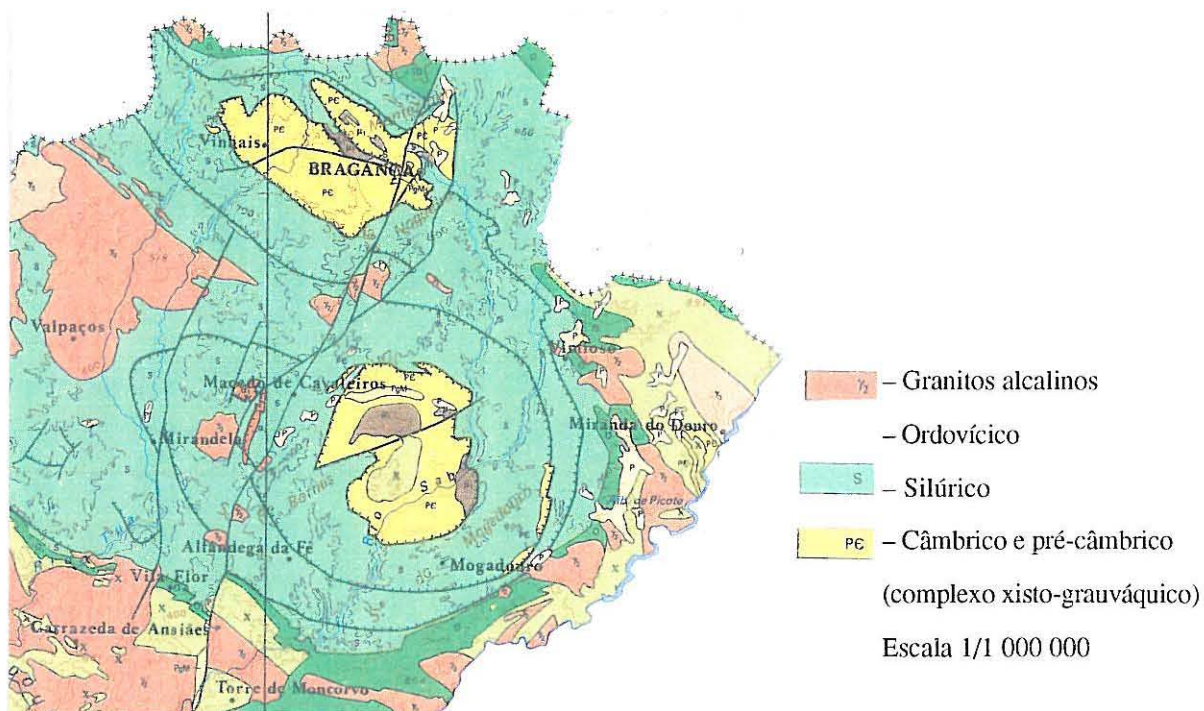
Vinhais
BRAGANÇA
PC
Valpaços
Macedo de Cavaleiros
Mirandela
Vimioso
Miranda do Douro
Alfândega da Fé
Mogadouro
Vila Flor
Carrazeda de Ansiães
Torre de Moncorvo
S
PC

$\gamma_2$ – Granitos alcalinos
– Ordovícico
S – Silúrico
PЄ – Câmbrico e pré-câmbrico (complexo xisto-grauváquico)
Escala 1/1 000 000